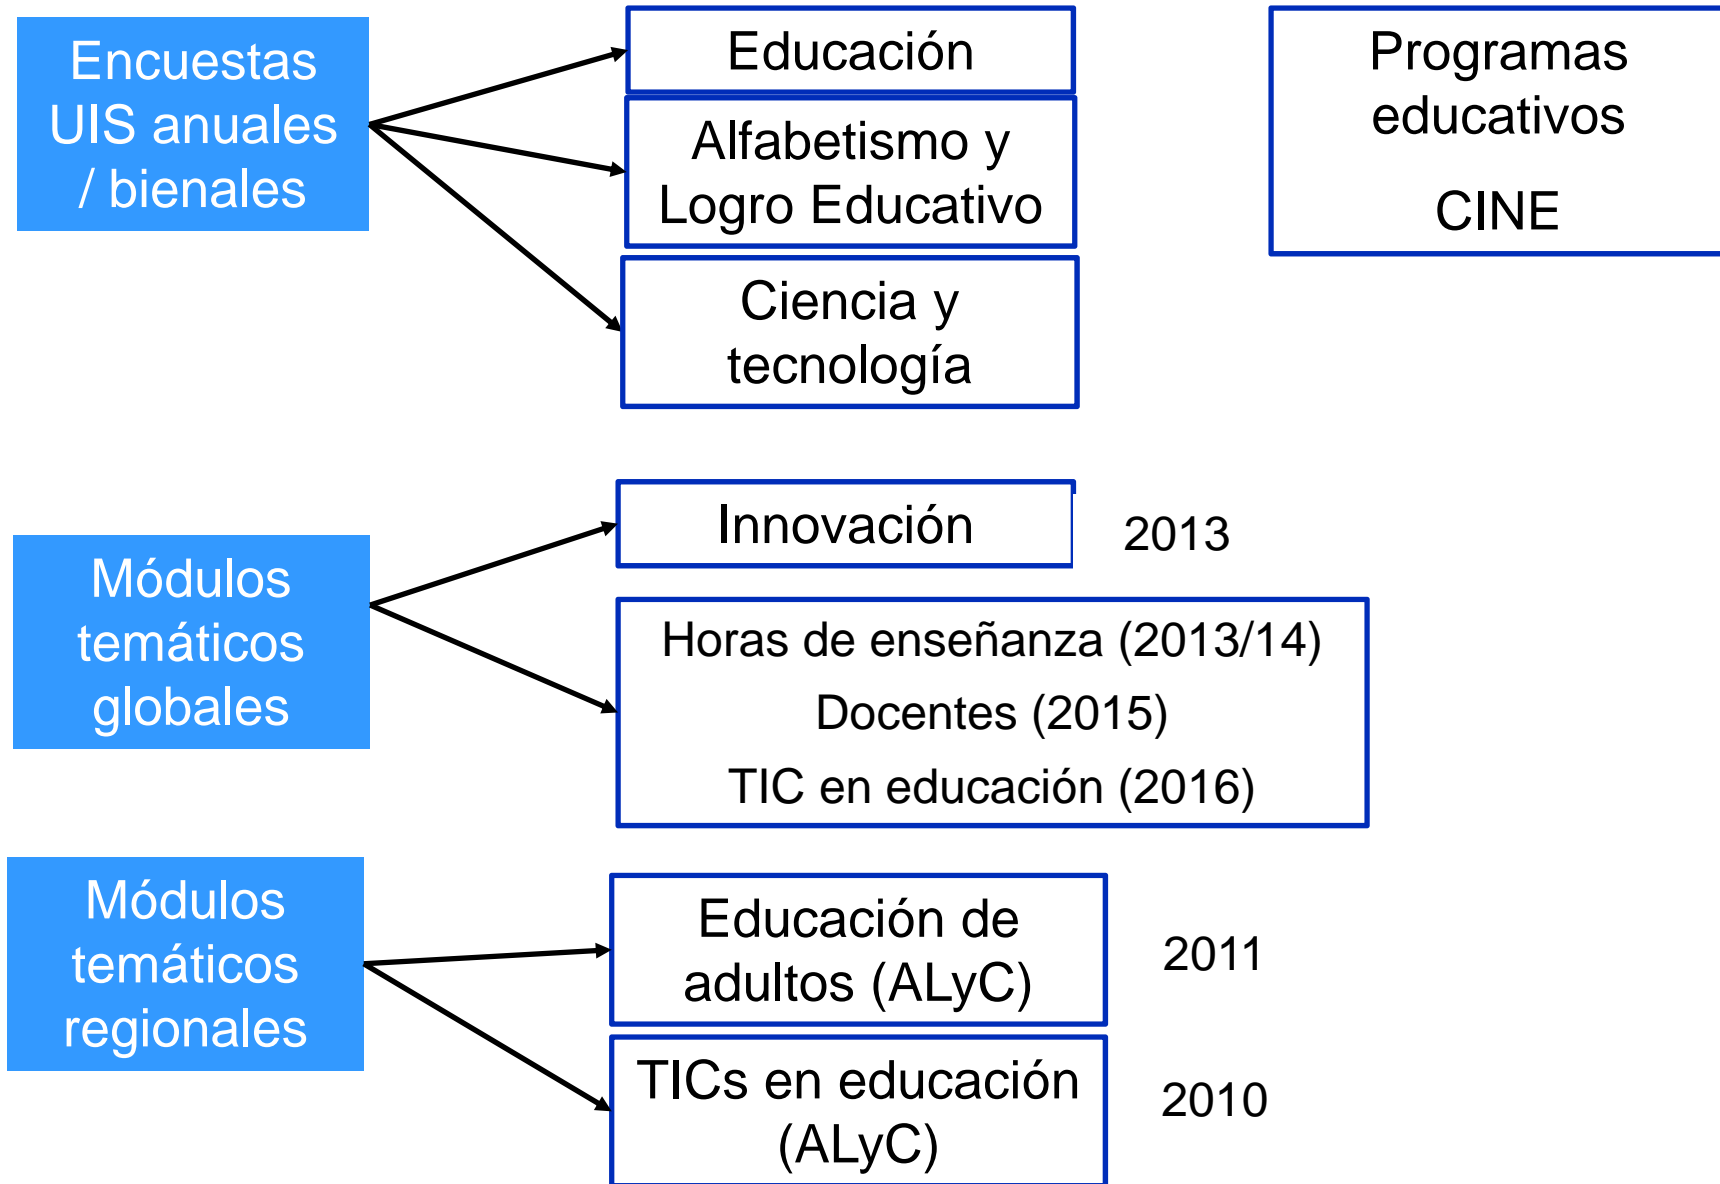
Encuestas UIS anuales / bienales

Educación

Alfabetismo y Logro Educativo

Ciencia y tecnología

Programas educativos

CINE

Módulos temáticos globales

Innovación

2013

Horas de enseñanza (2013/14)

Docentes (2015)

TIC en educación (2016)

Módulos temáticos regionales

Educación de adultos (ALyC)

2011

TICs en educación (ALyC)

2010